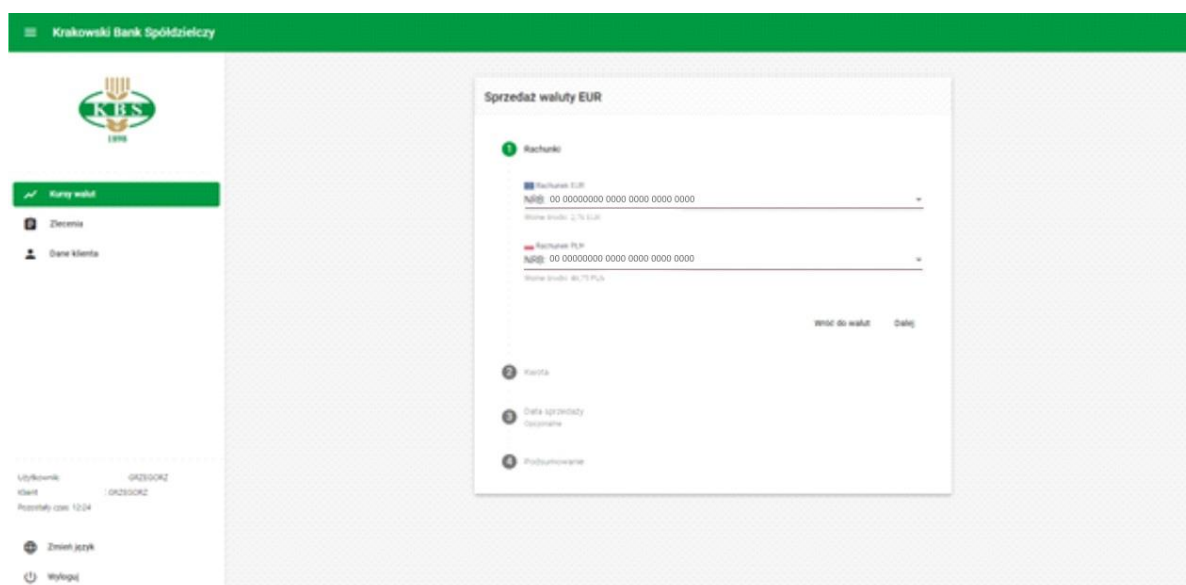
Krakowski Bank Spółdzielczy

KBS
1898

Kursy walut
Zlecenia
Dane klienta

Użytkownik: GRZEGORZ
Klient: GRZEGORZ
Pozostały czas: 12:24

Zmień język
Wyloguj

Sprzedaż waluty EUR

1 Rachunki

Rachunek EUR
NRB: 00 00000000 0000 0000 0000 0000
Wolne środki: 2,76 EUR

Rachunek PLN
NRB: 00 00000000 0000 0000 0000 0000
Wolne środki: 46,75 PLN

Wróć do walut Dalej

2 Kwota

3 Data sprzedaży
Opcjonalne

4 Podsumowanie